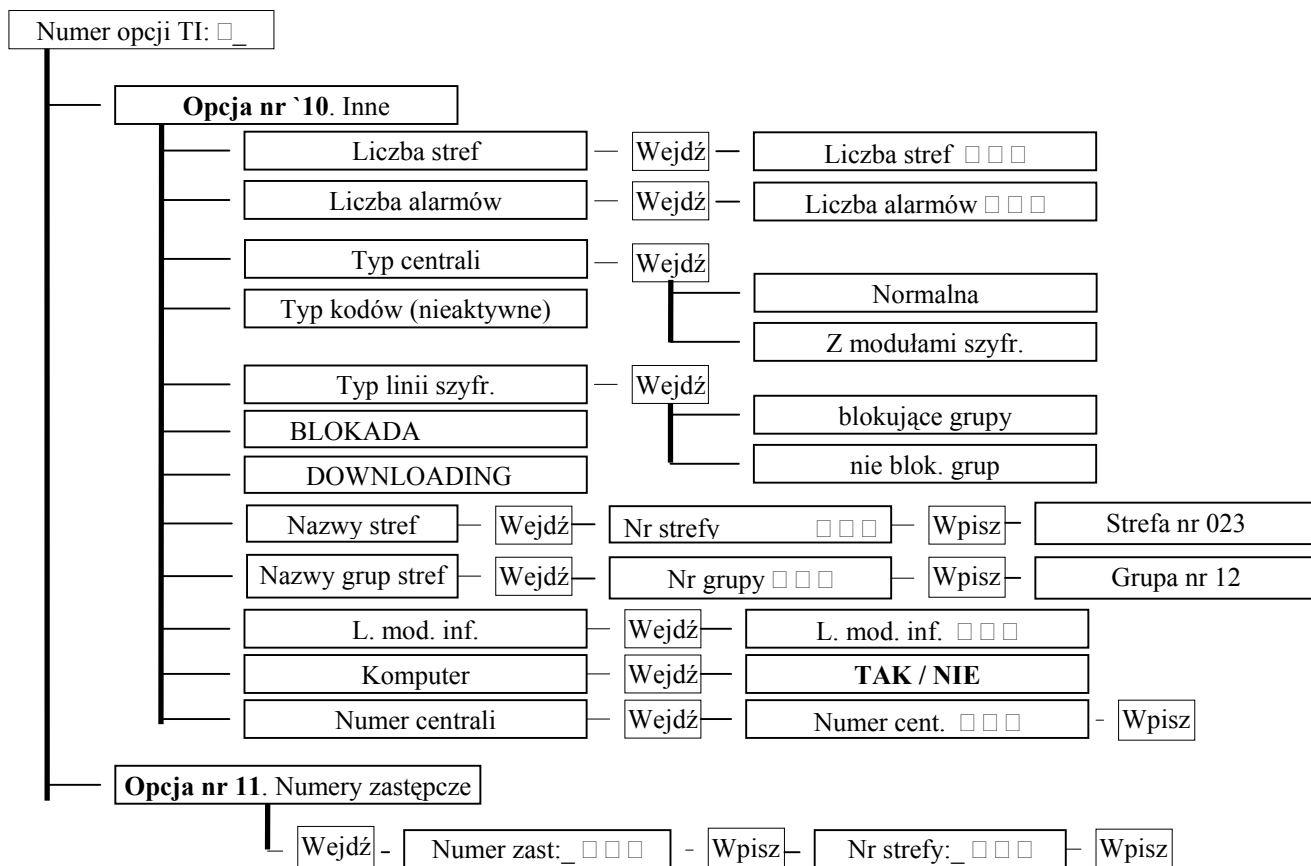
Numer opcji TI: □_

**Opcja nr `10**. Inne

Liczba stref — Wejdź — Liczba stref □□□

Liczba alarmów — Wejdź — Liczba alarmów □□□

Typ centrali — Wejdź

Typ kodów (nieaktywne)

Normalna

Z modułami szyfr.

Typ linii szyfr. — Wejdź

BLOKADA

DOWNLOADING

blokujące grupy

nie blok. grup

Nazwy stref — Wejdź — Nr strefy □□□ — Wpisz — Strefa nr 023

Nazwy grup stref — Wejdź — Nr grupy □□□ — Wpisz — Grupa nr 12

L. mod. inf. — Wejdź — L. mod. inf. □□□

Komputer — Wejdź — **TAK / NIE**

Numer centrali — Wejdź — Numer cent. □□□ - Wpisz

**Opcja nr 11**. Numery zastępcze

Wejdź - Numer zast:_ □□□ - Wpisz — Nr strefy:_ □□□ — Wpisz